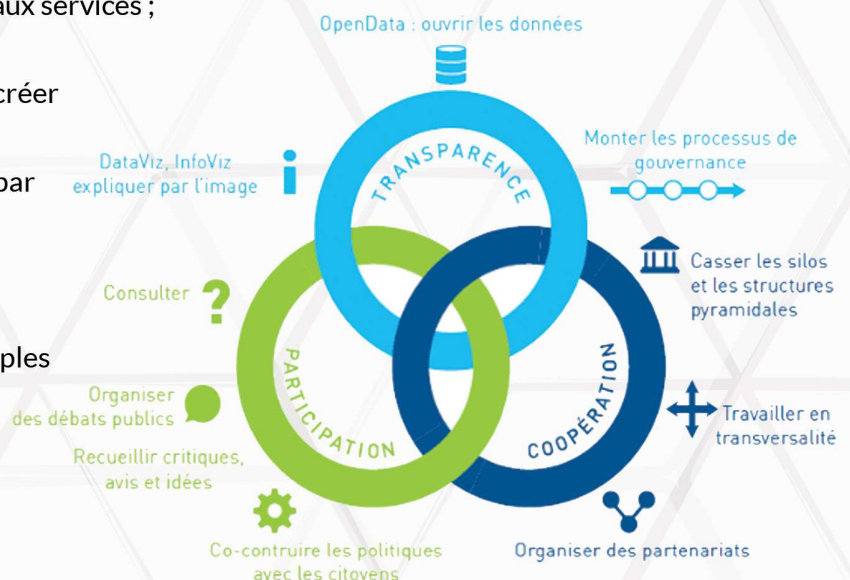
aux services ;

créer

par

ples

OpenData : ouvrir les données

DataViz, InfoViz expliquer par l'image

TRANSPARENCE

Monter les processus de gouvernance

Casser les silos et les structures pyramidales

Consulter

PARTICIPATION

COOPÉRATION

Organiser des débats publics

Travailler en transversalité

Recueillir critiques, avis et idées

Co-contruire les politiques avec les citoyens

Organiser des partenariats